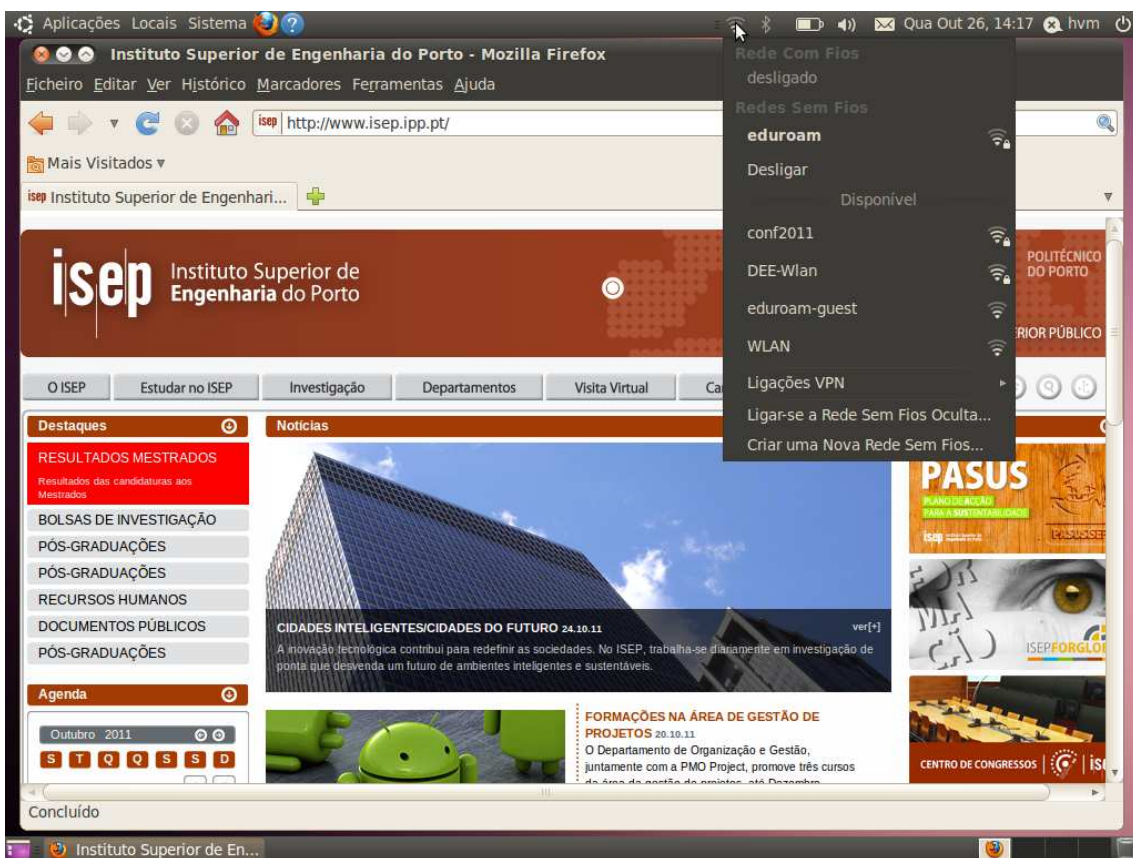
Aplicações Locais Sistema

Qua Out 26, 14:17 hvm

Instituto Superior de Engenharia do Porto - Mozilla Firefox

Ficheiro Editar Ver Histórico Marcadores Ferramentas Ajuda

http://www.isep.ipp.pt/

Mais Visitados ▾

Instituto Superior de Engenhari...

Rede Com Fios
desligado
Redes Sem Fios
eduroam
Desligar
Disponível
conf2011
DEE-Wlan
eduroam-guest
WLAN
Ligações VPN
Ligar-se a Rede Sem Fios Oculta...
Criar uma Nova Rede Sem Fios...

isep Instituto Superior de Engenharia do Porto

POLITÉCNICO DO PORTO

RIOR PÚBLICO

O ISEP | Estudar no ISEP | Investigação | Departamentos | Visita Virtual | Ca

Destaques

RESULTADOS MESTRADOS
Resultados das candidaturas aos Mestrados
BOLSAS DE INVESTIGAÇÃO
PÓS-GRADUAÇÕES
PÓS-GRADUAÇÕES
RECURSOS HUMANOS
DOCUMENTOS PÚBLICOS
PÓS-GRADUAÇÕES

Agenda

Outubro 2011
S T Q Q S S D

Notícias

CIDADES INTELIGENTES/CIDADES DO FUTURO 24.10.11
ver[+]
A inovação tecnológica contribui para redefinir as sociedades. No ISEP, trabalha-se diariamente em investigação de ponta que desvenda um futuro de ambientes inteligentes e sustentáveis.

FORMAÇÕES NA ÁREA DE GESTÃO DE PROJETOS 20.10.11
O Departamento de Organização e Gestão, juntamente com a PMO Project, promove três cursos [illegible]

PASUS
PLANO DE ACÇÃO PARA A SUSTENTABILIDADE
PASUSISEP

ISEPFORGLO

CENTRO DE CONGRESSOS | isep

Concluído

Instituto Superior de En...